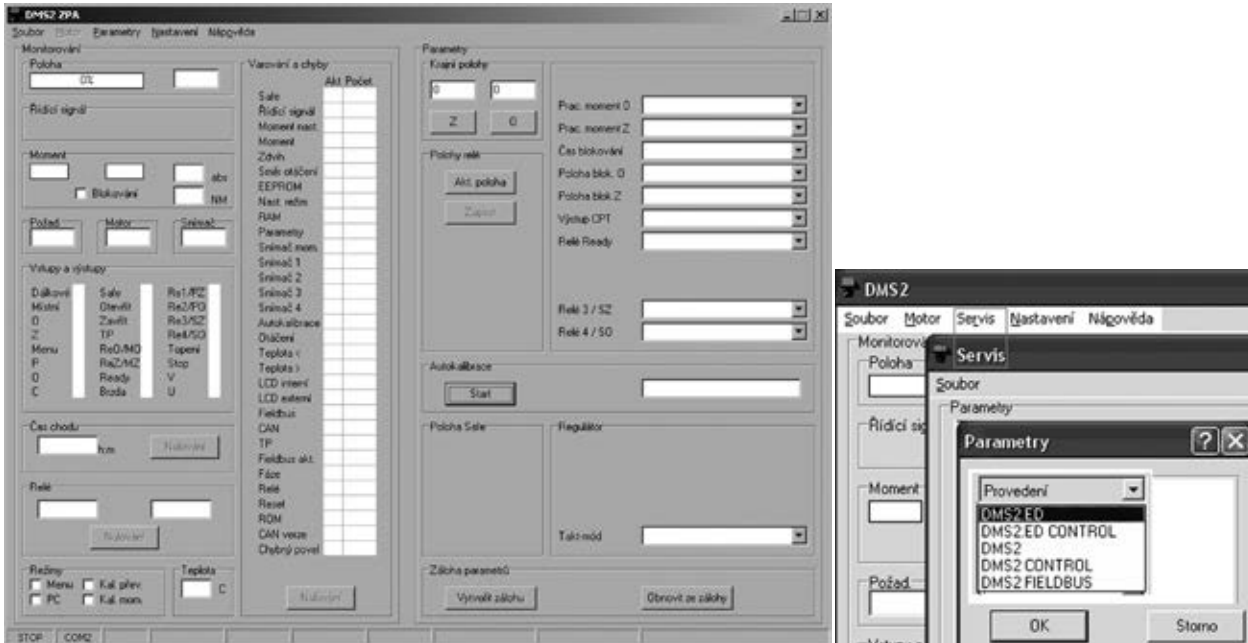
DMS2 ZPA
Soubor Motor Parametry Nastavení Nápověda

Monitorování
Poloha
0%
Řídicí signál
Moment
abs
Blokování
NM
Požad.
Motor
Snímač
Vstupy a výstupy
Dálkově
Místní
O
Z
Menu
P
O
C
Safe
Otevřít
Zavřít
TP
ReO/MO
ReZ/MZ
Ready
Brzda
Re1/PZ
Re2/PO
Re3/SZ
Re4/SO
Topení
Stop
V
U
Čas chodu
h/m
Nulování
Relé
Nulování
Režimy
Menu
PC
Kal. přev.
Kal. mom.
Teplota
C

Varování a chyby
Akt. Počet
Safe
Řídicí signál
Moment nast.
Moment
Zdvih
Smět otáčení
EEPROM
Nast. režim
RAM
Parametry
Snímač mom.
Snímač 1
Snímač 2
Snímač 3
Snímač 4
Autokalibrace
Otáčení
Teplota <
Teplota >
LCD interní
LCD externí
Fieldbus
CAN
TP
Fieldbus akt.
Fáze
Relé
Reset
ROM
CAN verze
Chybný povel
Nulování

Parametry
Krajní polohy
0
0
Z
O
Polohy relé
Akt. poloha
Zapsat
Prac. moment O
Prac. moment Z
Čas blokování
Poloha blok. O
Poloha blok. Z
Výstup CPT
Relé Ready
Relé 3 / SZ
Relé 4 / SO
Autokalibrace
Start
Poloha Safe
Regulátor
Takt mód
Záloha parametrů
Vytvořit zálohu
Obnovit ze zálohy

STOP COM2

DMS2
Soubor Motor Servis Nastavení Nápověda
Monitorová
Poloha
Řídicí sig
Moment
Požad.
Servis
Soubor
Parametry
Parametry
Provedení
DMS2 ED
DMS2 ED CONTROL
DMS2
DMS2 CONTROL
DMS2 FIELDBUS
OK
Storno